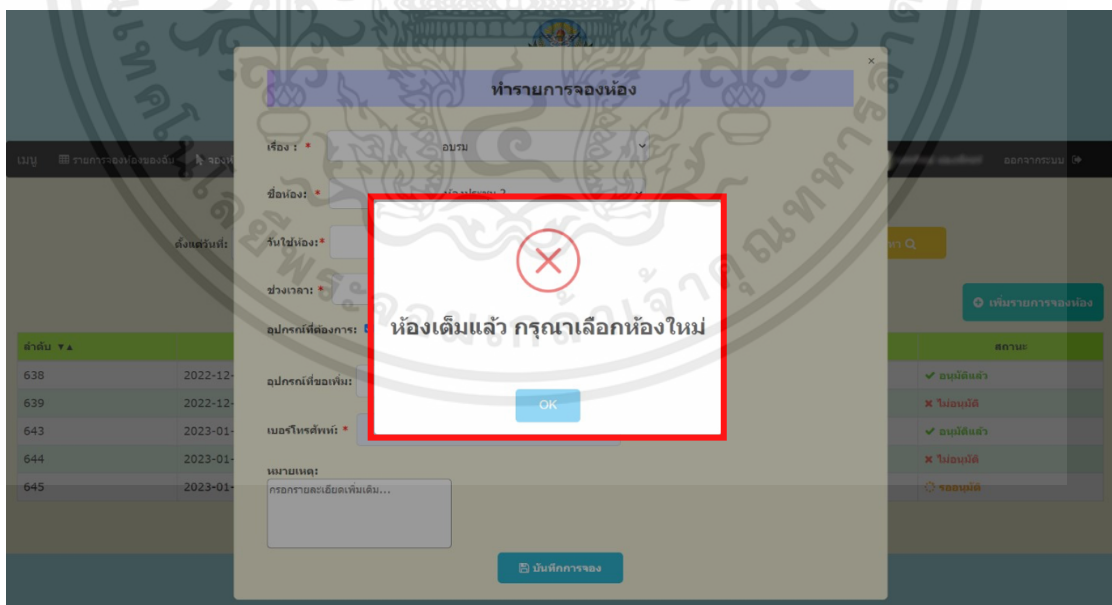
ทำรายการจองห้อง

เมนู
รายการจองห้องของฉัน
จองห้อง
ออกจากระบบ

เรื่อง : *
อบรม
ชื่อห้อง: *
ห้องประชุม 2
ตั้งแต่วันที่:
วันใช้ห้อง:*
ช่วงเวลา: *
อุปกรณ์ที่ต้องการ:
อุปกรณ์ที่ขอเพิ่ม:
เบอร์โทรศัพท์: *
หมายเหตุ:
กรอกรายละเอียดเพิ่มเติม...
บันทึกการจอง

เพิ่มรายการจองห้อง

| ลำดับ | | สถานะ |
|---|---|---|
| 638 | 2022-12- | ✔ อนุมัติแล้ว |
| 639 | 2022-12- | ✖ ไม่อนุมัติ |
| 643 | 2023-01- | ✔ อนุมัติแล้ว |
| 644 | 2023-01- | ✖ ไม่อนุมัติ |
| 645 | 2023-01- | รออนุมัติ |

ห้องเต็มแล้ว กรุณาเลือกห้องใหม่
OK